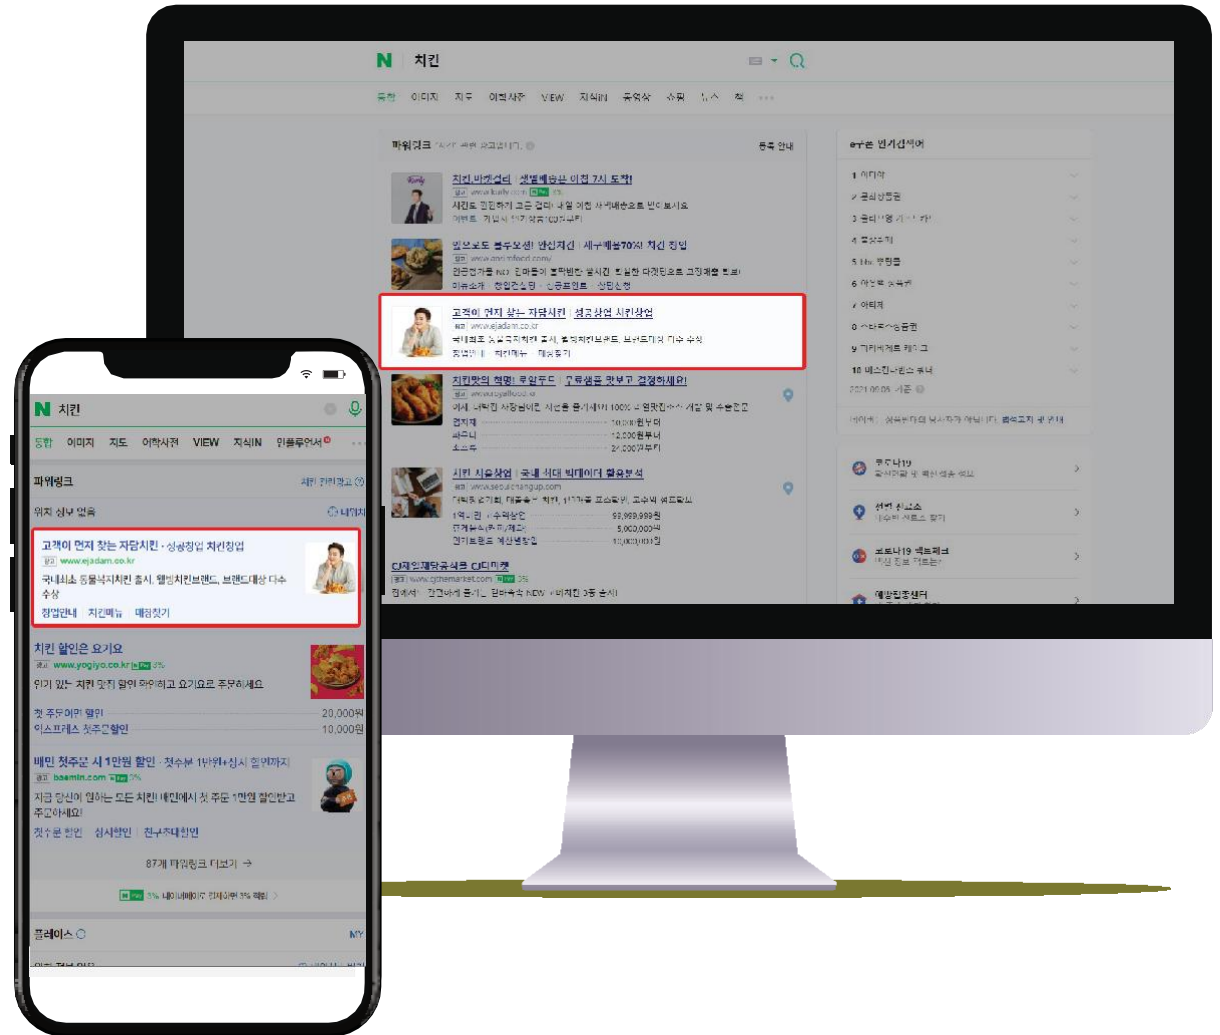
N 치킨

통합 이미지 지도 어학사전 VIEW 지식iN 동영상 쇼핑 뉴스 책 ···

파워링크 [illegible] 등록 안내

치킨 바베큐 | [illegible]
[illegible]

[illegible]
www.ororifood.com
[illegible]

고객이 먼저 찾는 자담치킨 | 성공창업 치킨창업
www.ejadam.co.kr
국내최초 동물복지치킨 출시, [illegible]
창업안내 | 치킨메뉴 | 매장찾기

치킨창업 책임! 호랑두드 | 고료생을 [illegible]
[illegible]

치킨 치승창업 | 국내 최대 빅데이터 활용분석
www.seoulchangup.com
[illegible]

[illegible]
www.cjthemarket.com

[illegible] 인기검색어
1 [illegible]
2 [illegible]
3 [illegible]
4 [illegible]
5 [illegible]
6 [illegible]
7 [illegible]
8 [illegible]
9 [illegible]
10 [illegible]
2021.09.05 기준

코로나19 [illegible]
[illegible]
코로나19 백신접종
예방접종센터

N 치킨
통합 이미지 지도 어학사전 VIEW 지식iN 인플루언서

파워링크 치킨 관련광고
위치 정보 없음 내위치

고객이 먼저 찾는 자담치킨 · 성공창업 치킨창업
광고 www.ejadam.co.kr
국내최초 동물복지치킨 출시, 웰빙치킨브랜드, 브랜드대상 다수 수상
창업안내 | 치킨메뉴 | 매장찾기

치킨 할인은 요기요
광고 www.yogiyo.co.kr N Pay 3%
인기 있는 치킨 맛집 할인 확인하고 요기요로 주문하세요
첫 주문하면 할인 20,000원
익스프레스 첫주문할인 10,000원

배민 첫주문 시 1만원 할인 · 첫주문 1만원+상시 할인까지
광고 baemin.com N Pay 3%
지금 당신이 원하는 모든 치킨 배민에서 첫 주문 1만원 할인받고 주문하세요!
첫주문 할인 | 상시할인 | 친구초대할인

87개 파워링크 더보기 →

N Pay 3% 네이버페이 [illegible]

플레이스